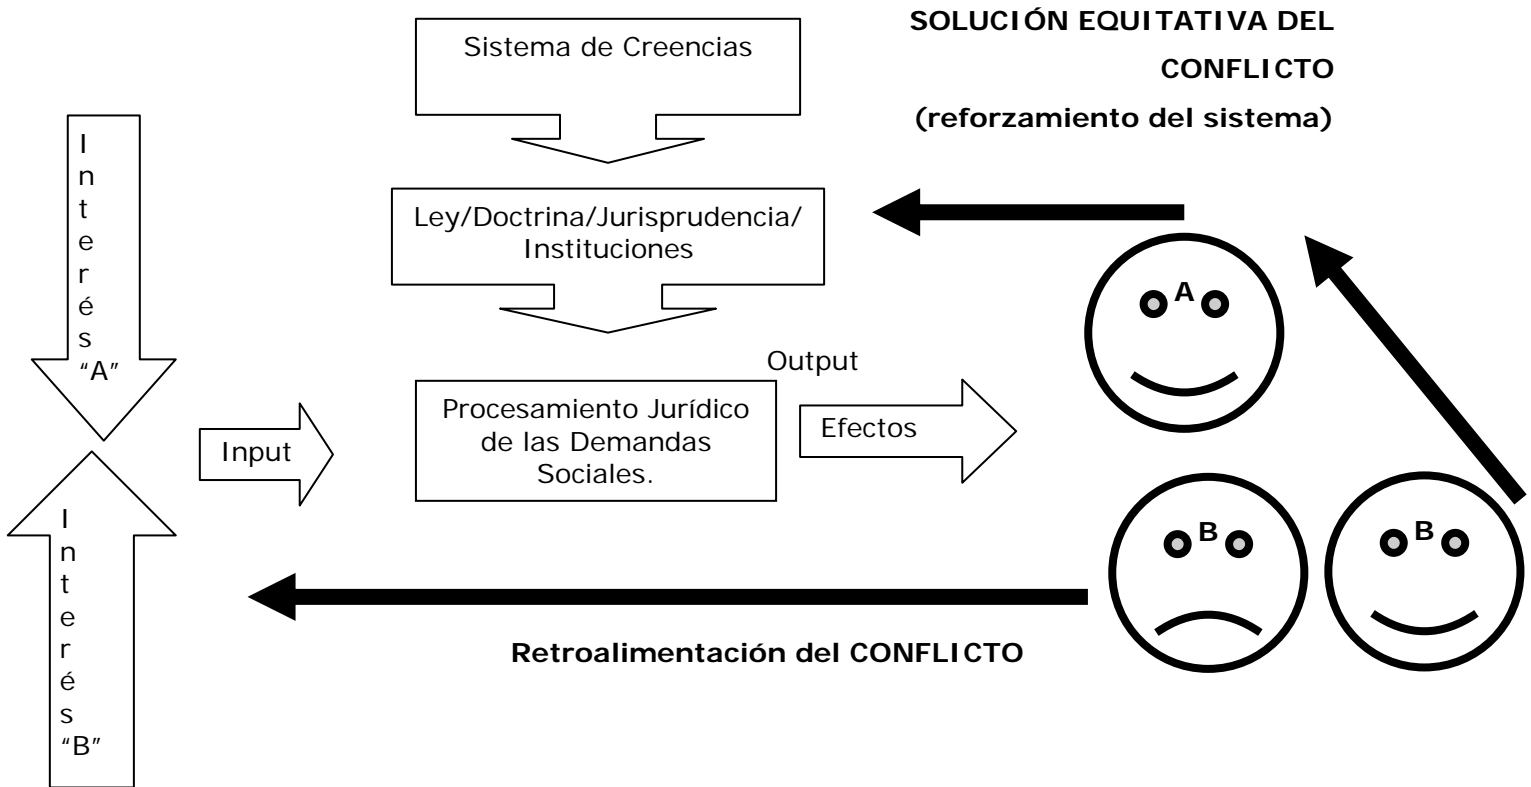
SOLUCIÓN EQUITATIVA DEL CONFLICTO
(reforzamiento del sistema)

Sistema de Creencias

Ley/Doctrina/Jurisprudencia/ Instituciones

Interés "A"

Interés "B"

Input

Output

Procesamiento Jurídico de las Demandas Sociales.

Efectos

A

B

B

Retroalimentación del CONFLICTO